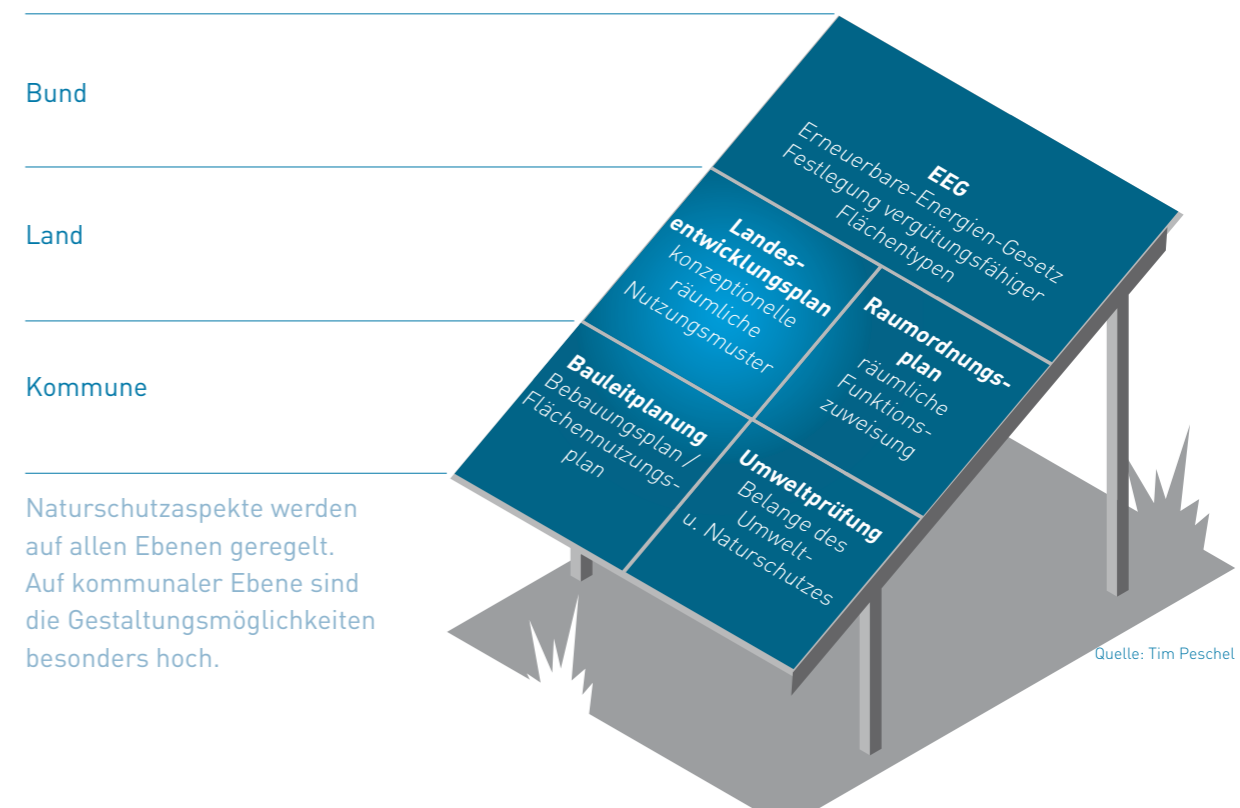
Bund

Land

Kommune

Naturschutzaspekte werden auf allen Ebenen geregelt. Auf kommunaler Ebene sind die Gestaltungsmöglichkeiten besonders hoch.

EEG
Erneuerbare-Energien-Gesetz
Festlegung vergütungsfähiger Flächentypen

Landesentwicklungsplan
konzeptionelle räumliche Nutzungsmuster

Raumordnungsplan
räumliche Funktionszuweisung

Bauleitplanung
Bebauungsplan / Flächennutzungsplan

Umweltprüfung
Belange des Umwelt- u. Naturschutzes

Quelle: Tim Peschel